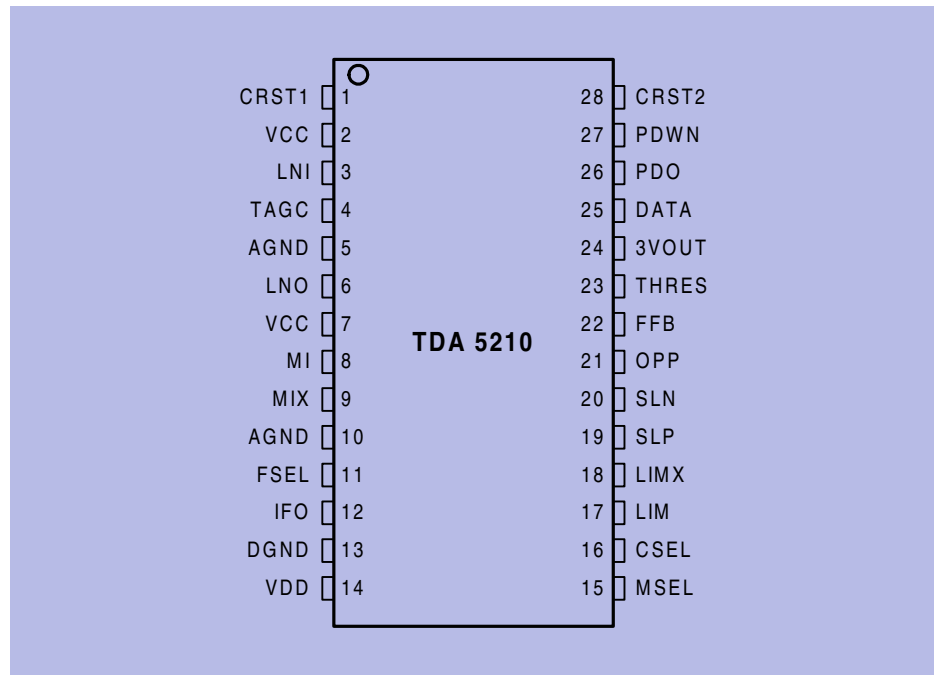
CRST1 1
VCC 2
LNI 3
TAGC 4
AGND 5
LNO 6
VCC 7
MI 8
MIX 9
AGND 10
FSEL 11
IFO 12
DGND 13
VDD 14

TDA 5210

28 CRST2
27 PDWN
26 PDO
25 DATA
24 3VOUT
23 THRES
22 FFB
21 OPP
20 SLN
19 SLP
18 LIMX
17 LIM
16 CSEL
15 MSEL